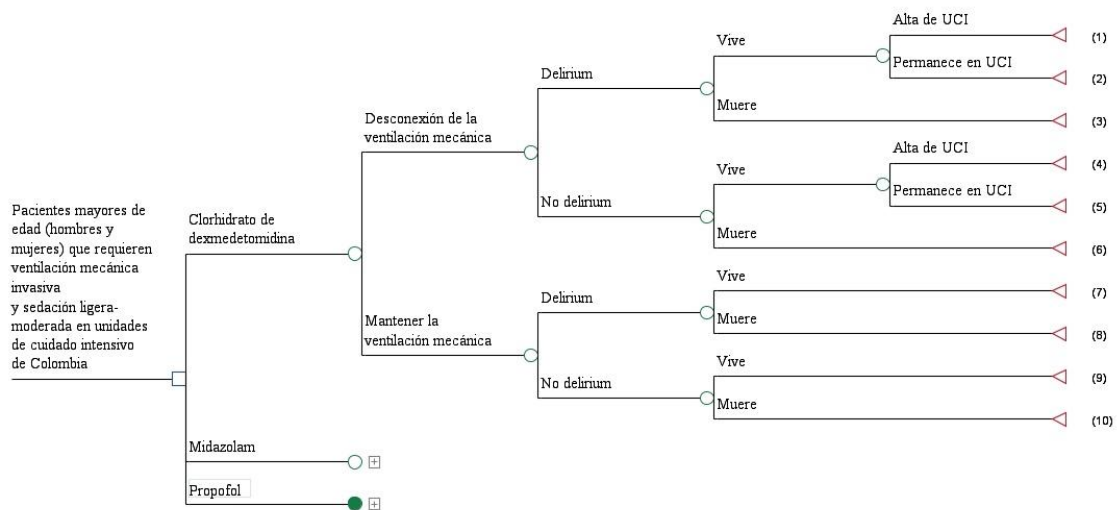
Pacientes mayores de edad (hombres y mujeres) que requieren ventilación mecánica invasiva
y sedación ligera-moderada en unidades de cuidado intensivo de Colombia

Clorhidrato de dexmedetomidina

Desconexión de la ventilación mecánica

Delirium

Vive

Alta de UCI

(1)

Permanece en UCI

(2)

Muere

(3)

No delirium

Vive

Alta de UCI

(4)

Permanece en UCI

(5)

Muere

(6)

Mantener la ventilación mecánica

Delirium

Vive

(7)

Muere

(8)

No delirium

Vive

(9)

Muere

(10)

Midazolam

Propofol